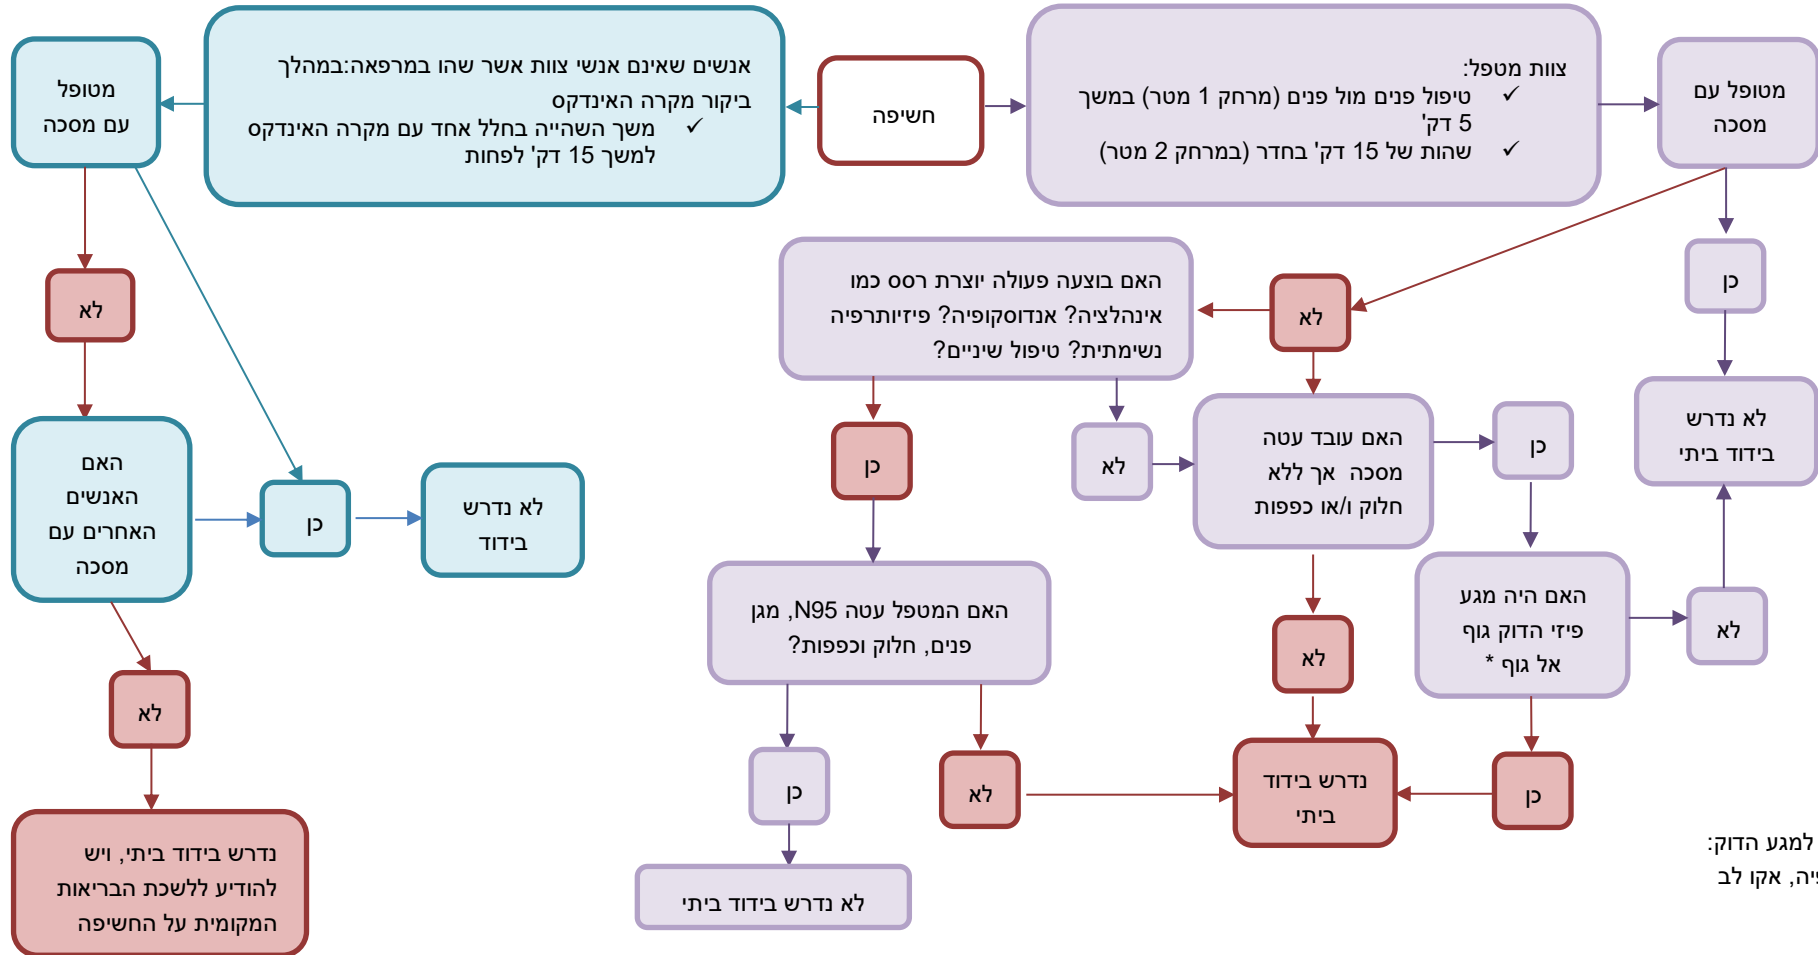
מטופל עם מסכה

צוות מטפל:
✓ טיפול פנים מול פנים (מרחק 1 מטר) במשך 5 דק'
✓ שהות של 15 דק' בחדר (במרחק 2 מטר)

חשיפה

אנשים שאינם אנשי צוות אשר שהו במרפאה:במהלך ביקור מקרה האינדקס
✓ משך השהייה בחלל אחד עם מקרה האינדקס למשך 15 דק' לפחות

מטופל עם מסכה

כן

לא נדרש בידוד ביתי

לא

האם בוצעה פעולה יוצרת רסס כמו אינהלציה? אנדוסקופיה? פיזיותרפיה נשימתית? טיפול שיניים?

לא

האם עובד עטה מסכה אך ללא חלוק ו/או כפפות

כן

האם היה מגע פיזי הדוק גוף אל גוף *

לא

כן

לא

לא

כן

האם המטפל עטה N95, מגן פנים, חלוק וכפפות?

כן

לא

נדרש בידוד ביתי

כן

לא נדרש בידוד ביתי

לא

האם האנשים האחרים עם מסכה

כן

לא נדרש בידוד

לא

נדרש בידוד ביתי, ויש להודיע ללשכת הבריאות המקומית על החשיפה

למגע הדוק:
יה, אקו לב